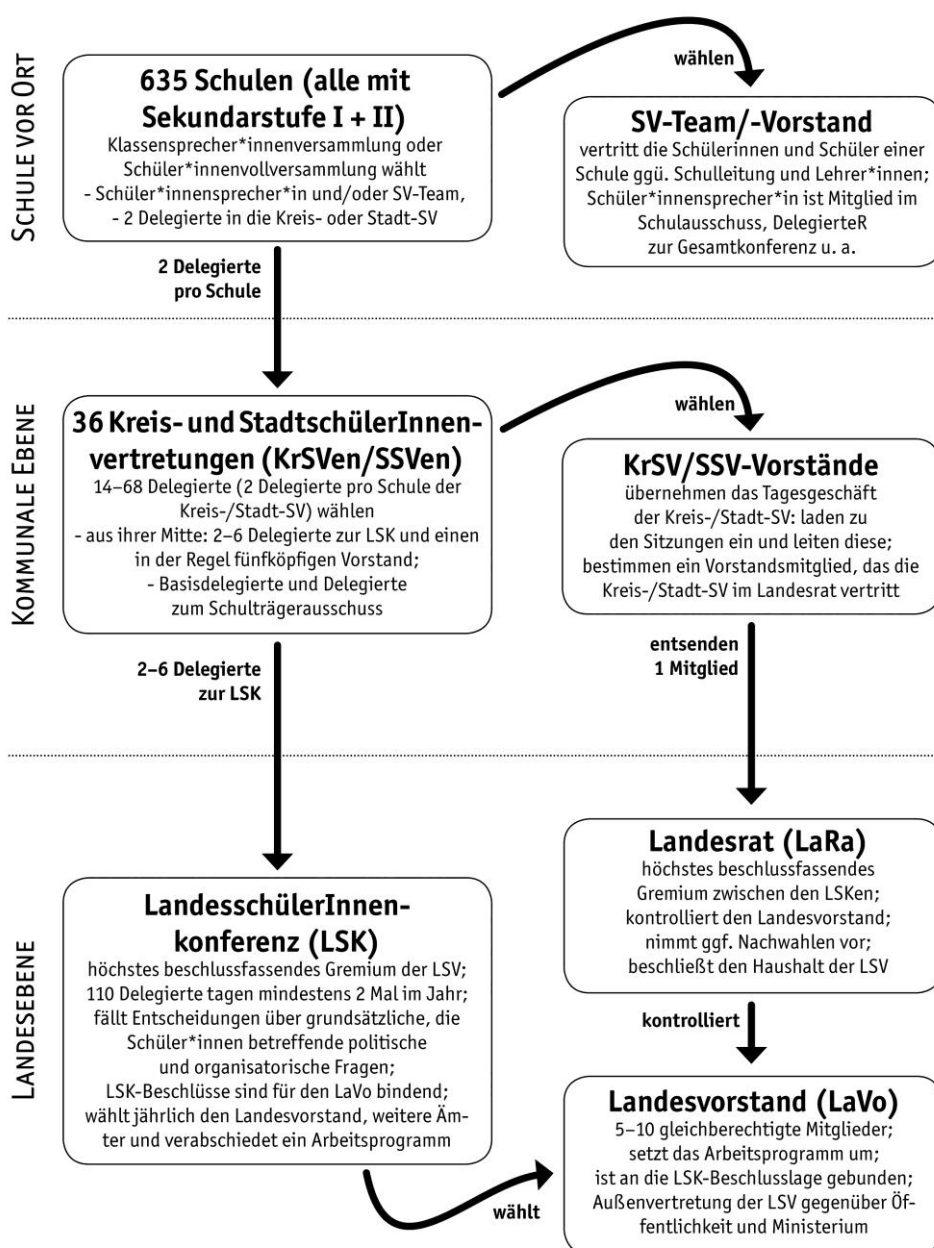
SCHULE VOR ORT

635 Schulen (alle mit Sekundarstufe I + II)
Klassensprecher*innenversammlung oder Schüler*innenvollversammlung wählt
- Schüler*innensprecher*in und/oder SV-Team,
- 2 Delegierte in die Kreis- oder Stadt-SV

wählen

SV-Team/-Vorstand
vertritt die Schülerinnen und Schüler einer Schule ggü. Schulleitung und Lehrer*innen; Schüler*innensprecher*in ist Mitglied im Schulausschuss, DelegierteR zur Gesamtkonferenz u. a.

2 Delegierte pro Schule

KOMMUNALE EBENE

36 Kreis- und StadtschülerInnenvertretungen (KrSVen/SSVen)
14–68 Delegierte (2 Delegierte pro Schule der Kreis-/Stadt-SV) wählen
- aus ihrer Mitte: 2–6 Delegierte zur LSK und einen in der Regel fünfköpfigen Vorstand;
- Basisdelegierte und Delegierte zum Schulträgerausschuss

wählen

KrSV/SSV-Vorstände
übernehmen das Tagesgeschäft der Kreis-/Stadt-SV: laden zu den Sitzungen ein und leiten diese; bestimmen ein Vorstandsmitglied, das die Kreis-/Stadt-SV im Landesrat vertritt

2–6 Delegierte zur LSK

entsenden 1 Mitglied

LANDESEBENE

Landesrat (LaRa)
höchstes beschlussfassendes Gremium zwischen den LSKen; kontrolliert den Landesvorstand; nimmt ggf. Nachwahlen vor; beschließt den Haushalt der LSV

LandesschülerInnenkonferenz (LSK)
höchstes beschlussfassendes Gremium der LSV; 110 Delegierte tagen mindestens 2 Mal im Jahr; fällt Entscheidungen über grundsätzliche, die Schüler*innen betreffende politische und organisatorische Fragen; LSK-Beschlüsse sind für den LaVo bindend; wählt jährlich den Landesvorstand, weitere Ämter und verabschiedet ein Arbeitsprogramm

kontrolliert

Landesvorstand (LaVo)
5–10 gleichberechtigte Mitglieder; setzt das Arbeitsprogramm um; ist an die LSK-Beschlusslage gebunden; Außenvertretung der LSV gegenüber Öffentlichkeit und Ministerium

wählt